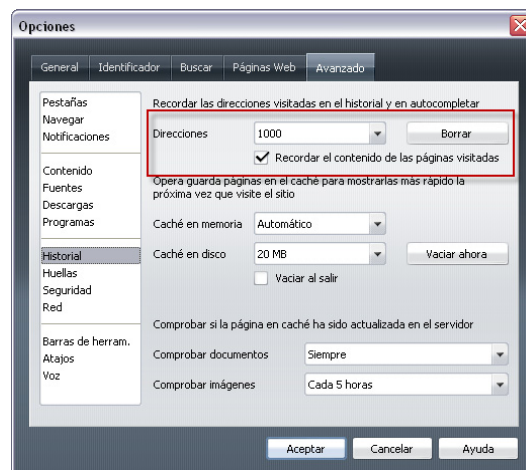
Opciones

General | Identificador | Buscar | Páginas Web | Avanzado

Pestañas
Navegar
Notificaciones

Contenido
Fuentes
Descargas
Programas

Historial
Huellas
Seguridad
Red

Barras de herram.
Atajos
Voz

Recordar las direcciones visitadas en el historial y en autocompletar

Direcciones 1000 Borrar

Recordar el contenido de las páginas visitadas

Opera guarda páginas en el caché para mostrarlas más rápido la próxima vez que visite el sitio

Caché en memoria Automático

Caché en disco 20 MB Vaciar ahora

Vaciar al salir

Comprobar si la página en caché ha sido actualizada en el servidor

Comprobar documentos Siempre

Comprobar imágenes Cada 5 horas

Aceptar Cancelar Ayuda